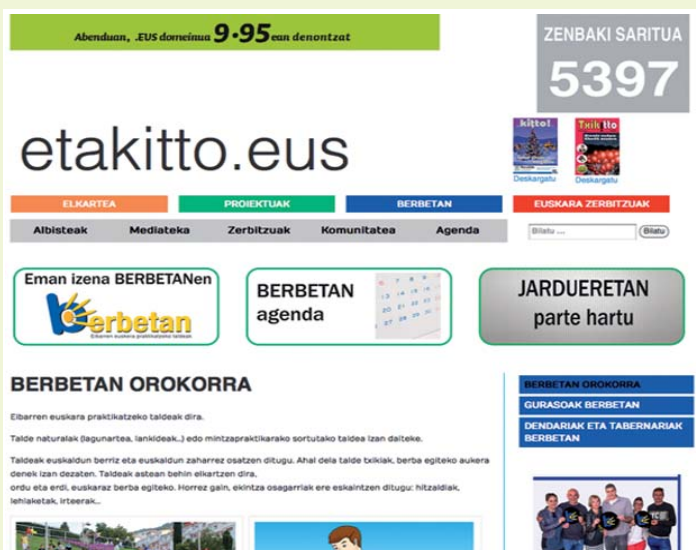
Abenduan, .EUS domeinua 9·95ean denontzat

ZENBAKI SARITUA
5397

etakitto.eus

kitto!
Deskargatu

Txikitto
Deskargatu

ELKARTEA
PROIEKTUAK
BERBETAN
EUSKARA ZERBITZUAK

Albisteak
Mediateka
Zerbitzuak
Komunitatea
Agenda

Bilatu ...
Bilatu

Eman izena BERBETANen
berbetan
Eibarren euskara praktikatzeko taldeak

BERBETAN agenda

JARDUERETAN parte hartu

BERBETAN OROKORRA

Eibarren euskara praktikatzeko taldeak dira.

Talde naturalak (lagunartea, lankideak..) edo mintzapraktikarako sortutako taldea izan daiteke.

Taldeak euskaldun berriz eta euskaldun zaharrez osatzen ditugu. Ahal dela talde txikiak, berba egiteko aukera denek izan dezaten. Taldeak astean behin elkartzen dira, ordu eta erdi, euskaraz berba egiteko. Horrez gain, ekintza osagarriak ere eskaintzen ditugu: hitzaldiak, lehiaketak, irteerak...

BERBETAN OROKORRA
GURASOAK BERBETAN
DENDARIAK ETA TABERNARIAK BERBETAN